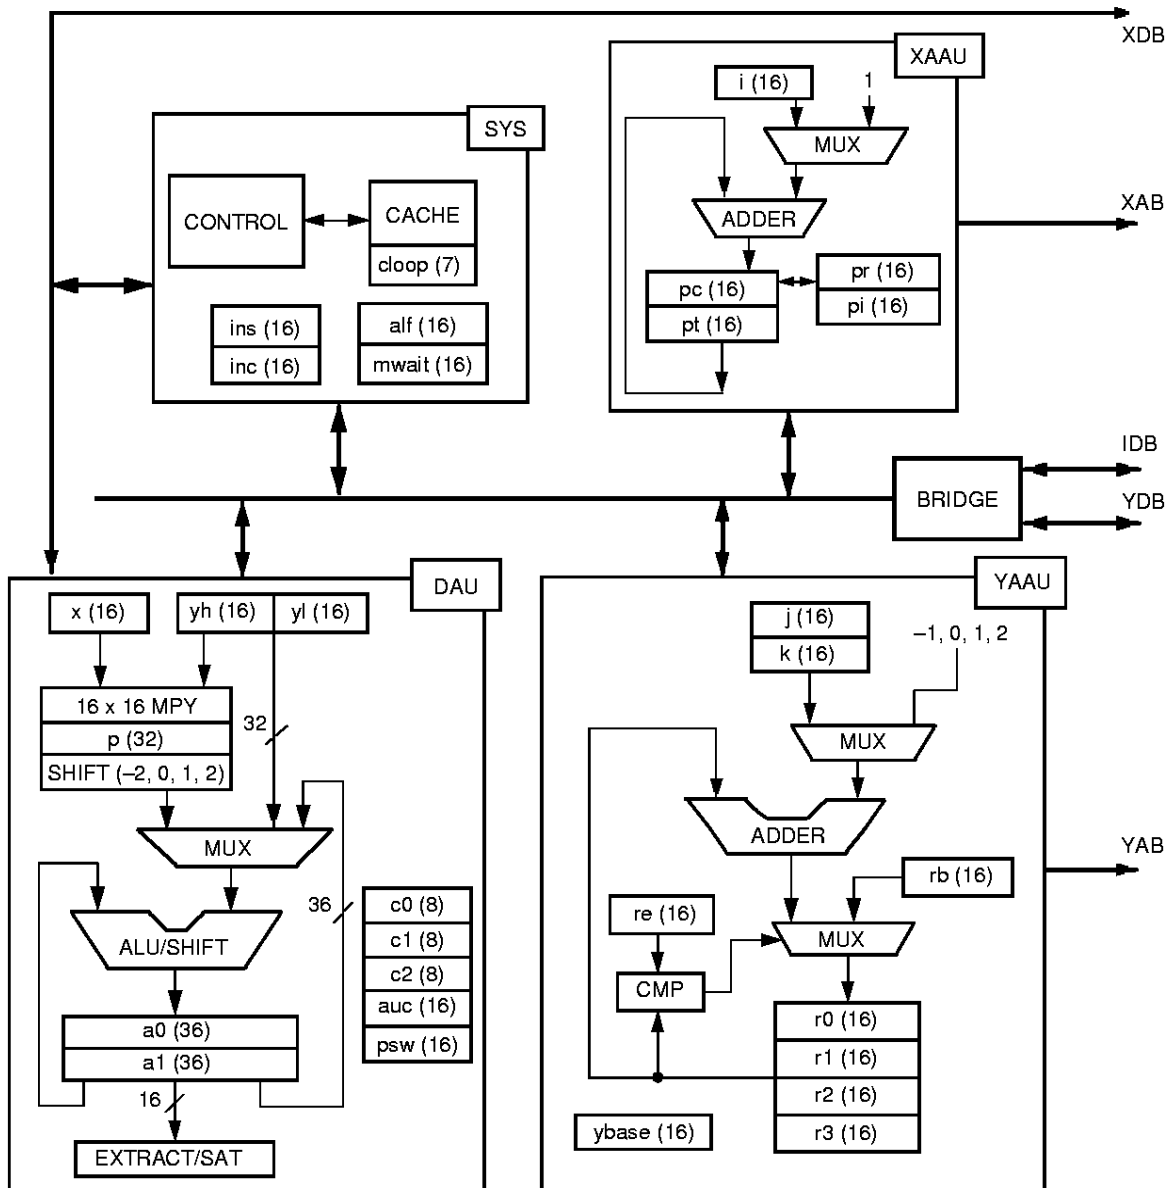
XDB

SYS

CONTROL

CACHE

cloop (7)

ins (16)

inc (16)

alf (16)

mwait (16)

XAAU

i (16)

1

MUX

ADDER

XAB

pc (16)

pt (16)

pr (16)

pi (16)

IDB

BRIDGE

YDB

DAU

x (16)

yh (16)

yl (16)

16 x 16 MPY

p (32)

SHIFT (–2, 0, 1, 2)

32

MUX

36

ALU/SHIFT

c0 (8)

c1 (8)

c2 (8)

auc (16)

psw (16)

a0 (36)

a1 (36)

16

EXTRACT/SAT

YAAU

j (16)

k (16)

–1, 0, 1, 2

MUX

ADDER

YAB

rb (16)

re (16)

MUX

CMP

r0 (16)

r1 (16)

r2 (16)

r3 (16)

ybase (16)